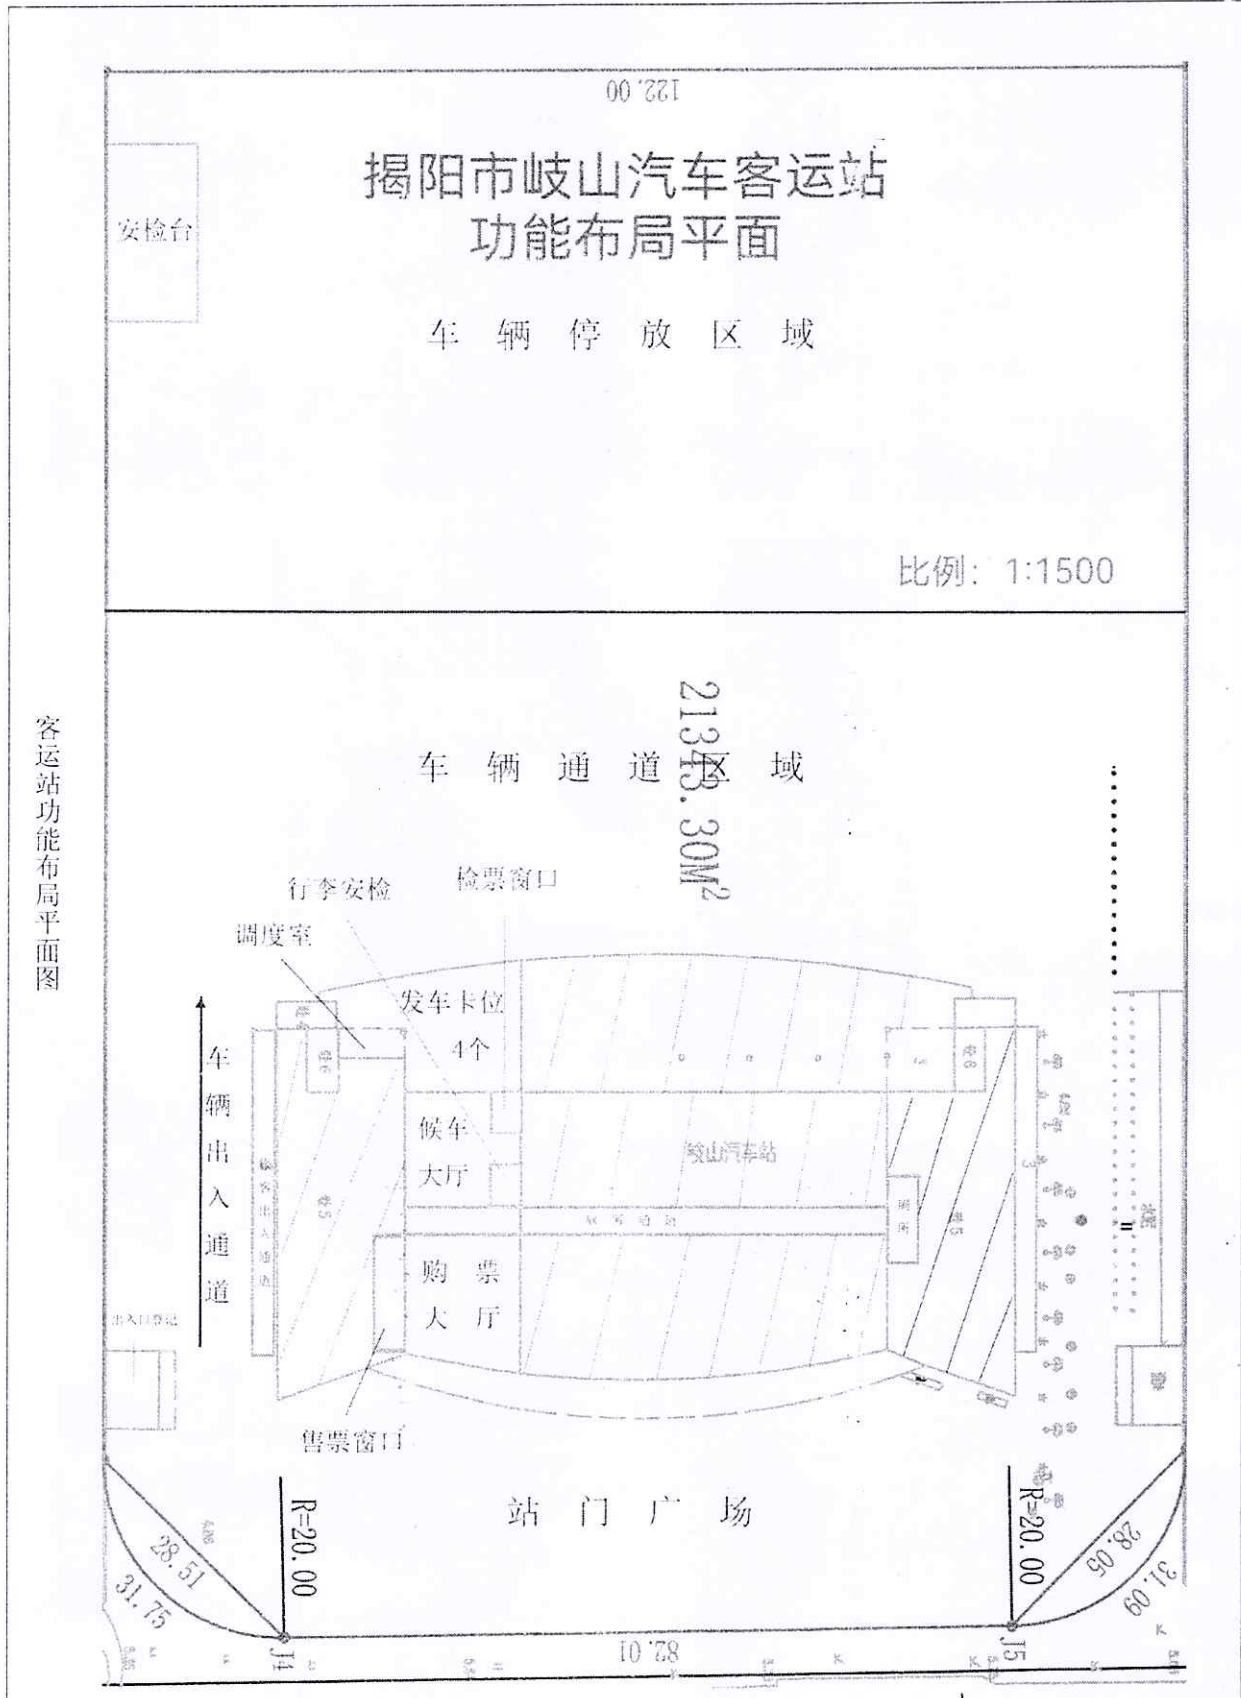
122.00

揭阳市岐山汽车客运站
功能布局平面

安检台

车 辆 停 放 区 域

比例：1:1500

客运站功能布局平面图

21343.30M$^2$

车 辆 通 道 区 域

行李安检

检票窗口

调度室

发车卡位
4个

车辆出入通道

候车
大厅

岐山汽车站

购 票
大 厅

出入口登记

售票窗口

站 门 广 场

R=20.00

R=20.00

28.51

31.75

28.05

31.09

82.01

J4

J5